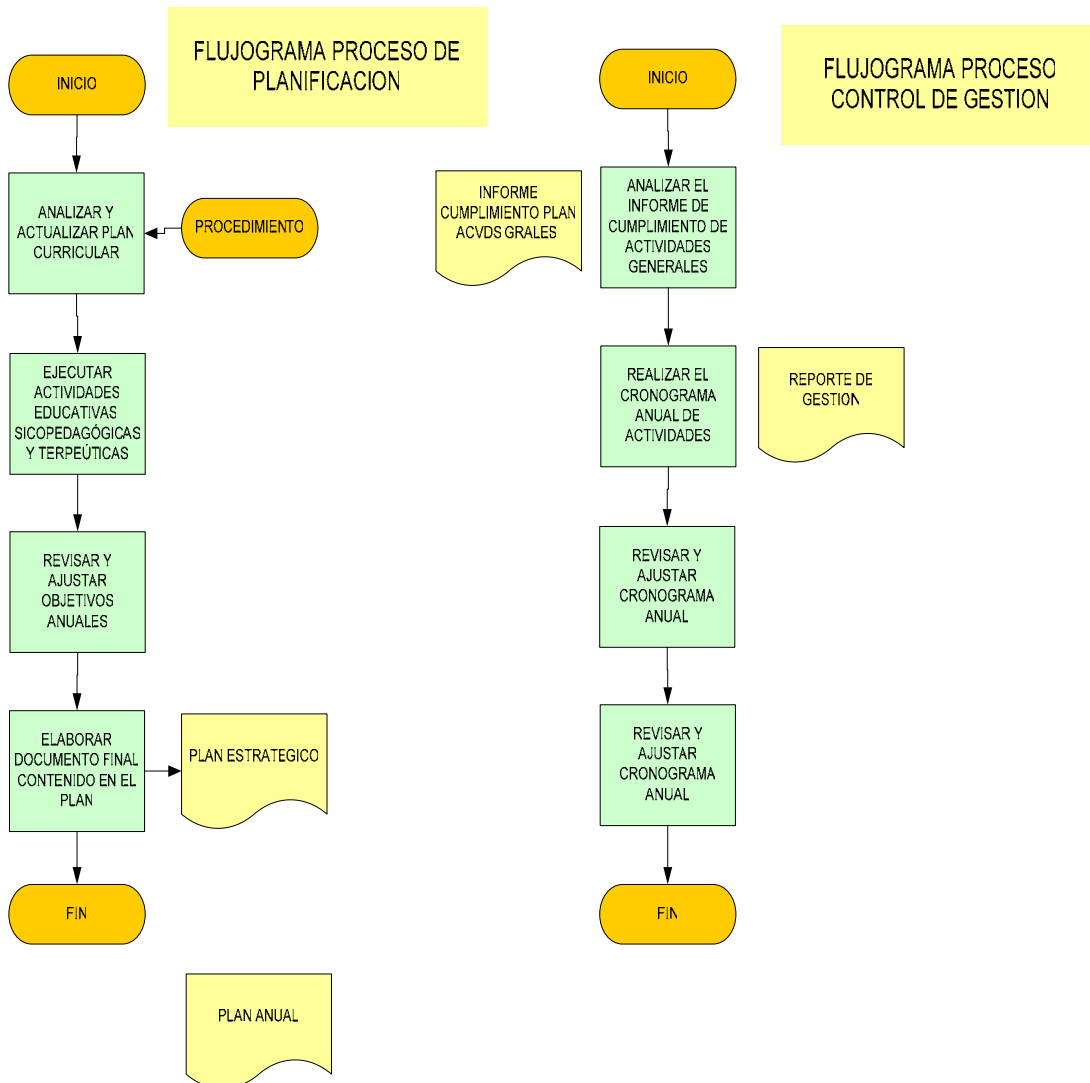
FLUJOGRAMA PROCESO DE PLANIFICACION

INICIO

ANALIZAR Y ACTUALIZAR PLAN CURRICULAR

PROCEDIMIENTO

EJECUTAR ACTIVIDADES EDUCATIVAS SICOPEDAGÓGICAS Y TERPEÚTICAS

REVISAR Y AJUSTAR OBJETIVOS ANUALES

ELABORAR DOCUMENTO FINAL CONTENIDO EN EL PLAN

PLAN ESTRATEGICO

FIN

PLAN ANUAL

FLUJOGRAMA PROCESO CONTROL DE GESTION

INICIO

INFORME CUMPLIMIENTO PLAN ACVDS GRALES

ANALIZAR EL INFORME DE CUMPLIMIENTO DE ACTIVIDADES GENERALES

REALIZAR EL CRONOGRAMA ANUAL DE ACTIVIDADES

REPORTE DE GESTION

REVISAR Y AJUSTAR CRONOGRAMA ANUAL

REVISAR Y AJUSTAR CRONOGRAMA ANUAL

FIN